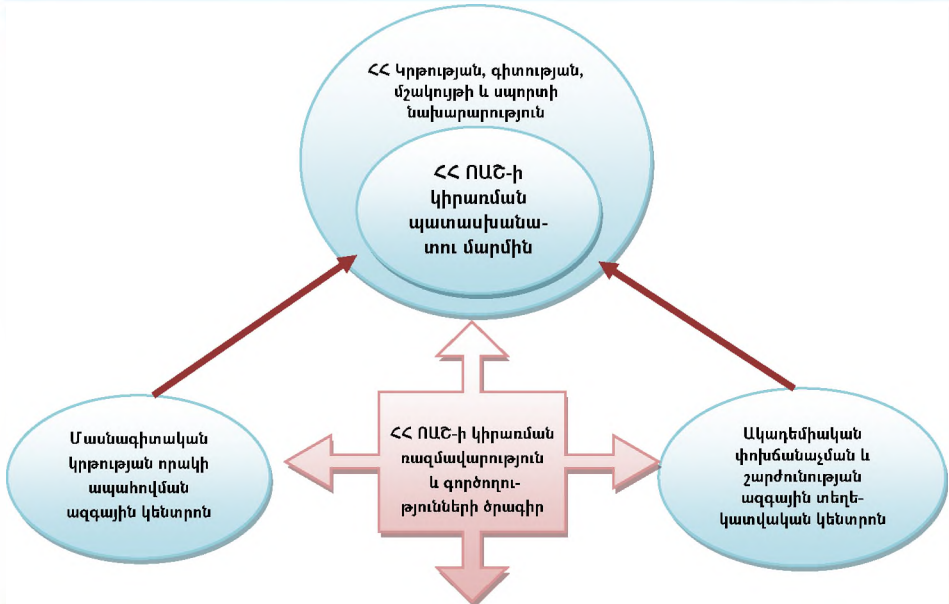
ՀՀ Կրթության, գիտության, մշակույթի և սպորտի նախարարություն

ՀՀ ՈԱՇ-ի կիրառման պատասխանատու մարմին

Մասնագիտական կրթության որակի ապահովման ազգային կենտրոն

ՀՀ ՈԱՇ-ի կիրառման ռազմավարություն և գործողությունների ծրագիր

Ակադեմիական փոխճանաչման և շարժունության ազգային տեղեկատվական կենտրոն